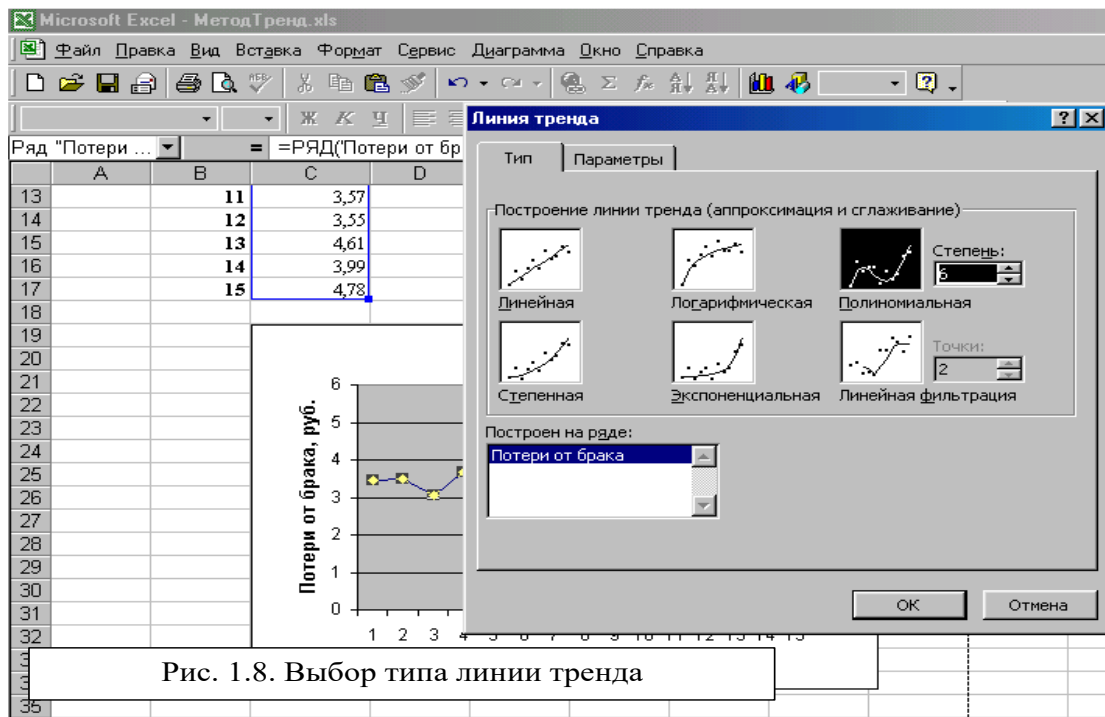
Microsoft Excel - МетодТренд.xls

Файл Правка Вид Вставка Формат Сервис Диаграмма Окно Справка

Ряд "Потери ... = =РЯД("Потери от бр

| | A | B | C | D |
|---|---|---|---|---|
| 13 | | 11 | 3,57 | |
| 14 | | 12 | 3,55 | |
| 15 | | 13 | 4,61 | |
| 16 | | 14 | 3,99 | |
| 17 | | 15 | 4,78 | |
| 18 | | | | |

Потери от брака, руб.

6
5
4
3
2
1
0

1 2 3 4

Линия тренда

Тип Параметры

Построение линии тренда (аппроксимация и сглаживание)

Линейная
Логарифмическая
Полиномиальная
Степень: 6
Степенная
Экспоненциальная
Линейная фильтрация
Точки: 2

Построен на ряде:
Потери от брака

OK Отмена

Рис. 1.8. Выбор типа линии тренда